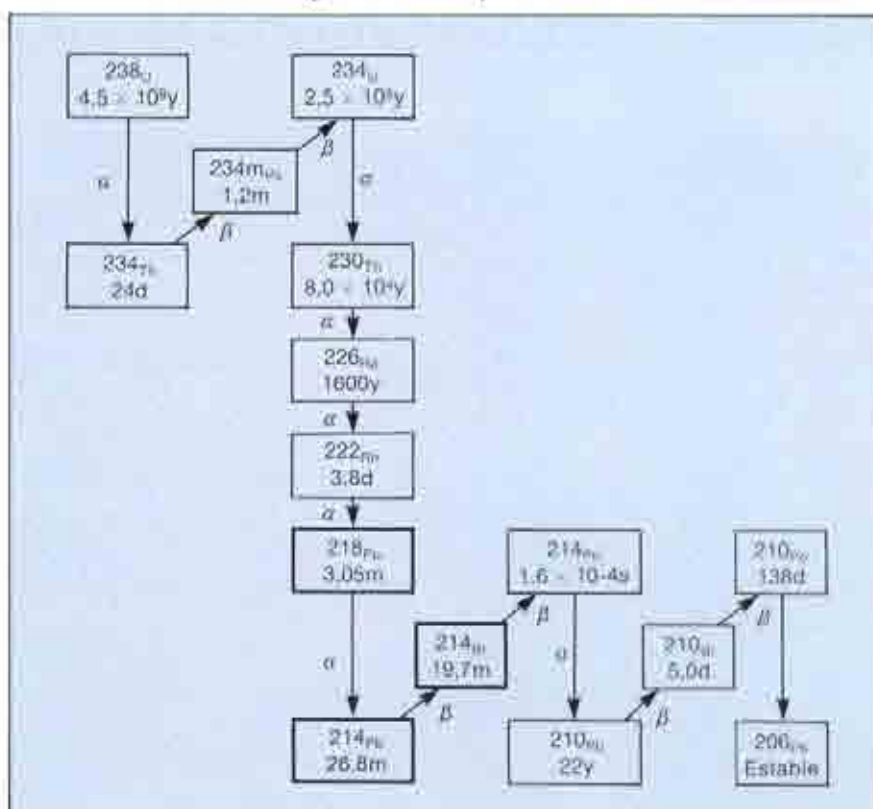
$238_{U}$
$4{,}5 \times 10^{9}$y

$234_{U}$
$2{,}5 \times 10^{5}$y

$\alpha$

$234m_{Pa}$
1,2m

$\beta$

$\beta$

$\alpha$

$234_{Th}$
24d

$230_{Th}$
$8{,}0 \times 10^{4}$y

$\alpha$

$226_{Ra}$
1600y

$\alpha$

$222_{Rn}$
3,8d

$\alpha$

$218_{Po}$
3,05m

$214_{Po}$
$1{,}6 \times 10$-4s

$210_{Po}$
138d

$\beta$

$\beta$

$\alpha$

$214_{Bi}$
19,7m

$\alpha$

$210_{Bi}$
5,0d

$214_{Pb}$
26,8m

$\beta$

$210_{Pb}$
22y

$\beta$

$206_{Pb}$
Estable